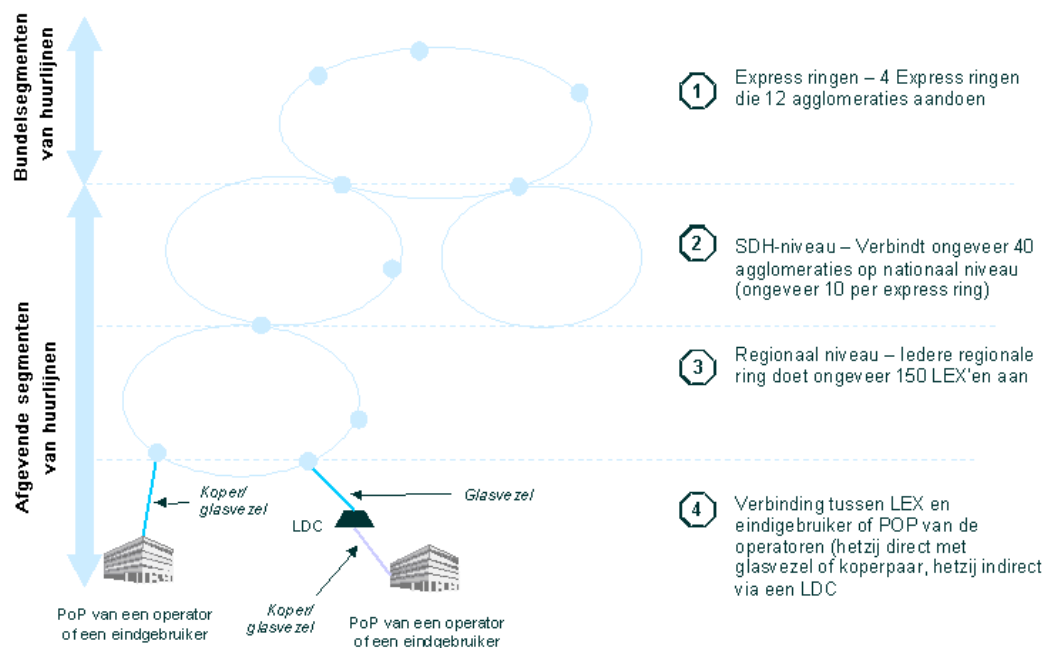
Bundelsegmenten van huurlijnen

Afgevende segmenten van huurlijnen

1 Express ringen – 4 Express ringen die 12 agglomeraties aandoen

2 SDH-niveau – Verbindt ongeveer 40 agglomeraties op nationaal niveau (ongeveer 10 per express ring)

3 Regionaal niveau – Iedere regionale ring doet ongeveer 150 LEX'en aan

4 Verbinding tussen LEX en eindigebruiker of POP van de operatoren (hetzij direct met glasvezel of koperpaar, hetzij indirect via een LDC

Koper/ glasvezel

Glasvezel

LDC

Koper/ glasvezel

PoP van een operator of een eindgebruiker

PoP van een operator of een eindgebruiker